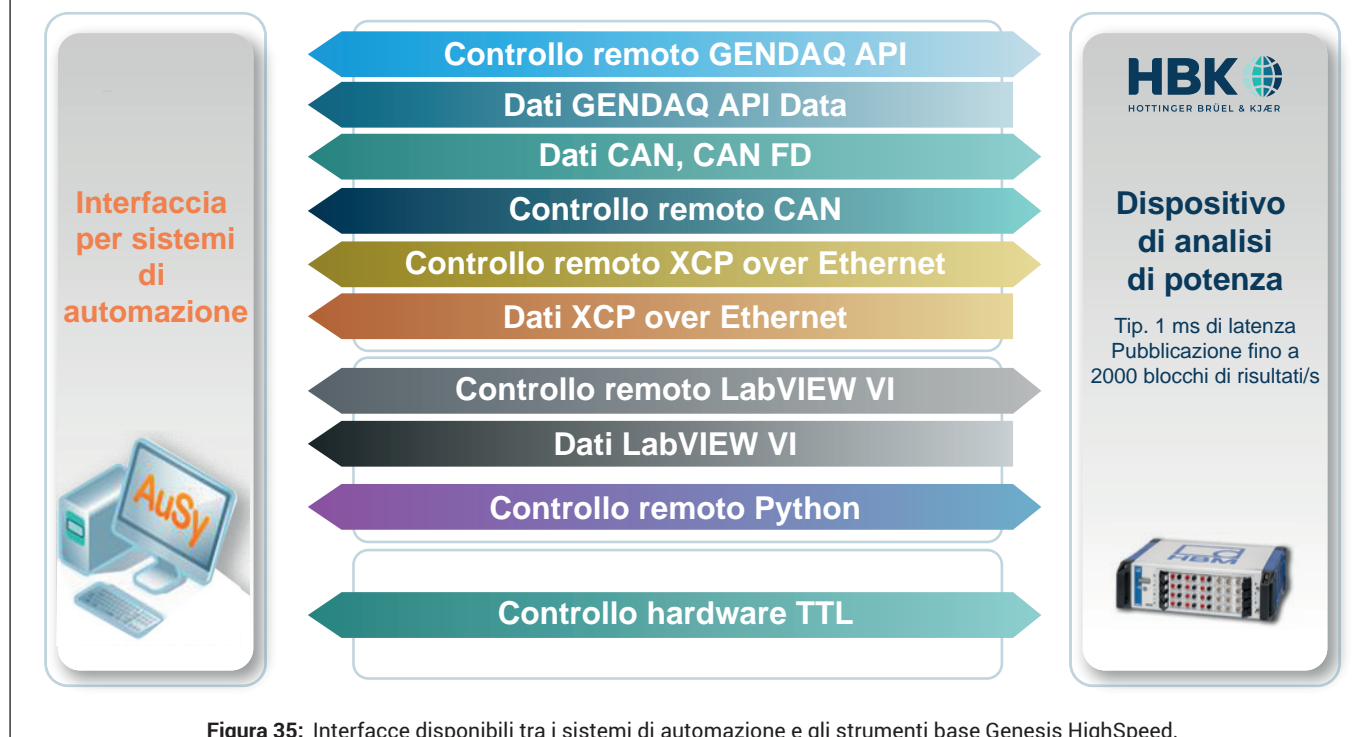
Interfaccia per sistemi di automazione

AuSy

Controllo remoto GENDAQ API

Dati GENDAQ API Data

Dati CAN, CAN FD

Controllo remoto CAN

Controllo remoto XCP over Ethernet

Dati XCP over Ethernet

Controllo remoto LabVIEW VI

Dati LabVIEW VI

Controllo remoto Python

Controllo hardware TTL

HBK
HOTTINGER BRÜEL & KJÆR

Dispositivo di analisi di potenza

Tip. 1 ms di latenza
Pubblicazione fino a 2000 blocchi di risultati/s

HBM

**Figura 35:** Interfacce disponibili tra i sistemi di automazione e gli strumenti base Genesis HighSpeed.